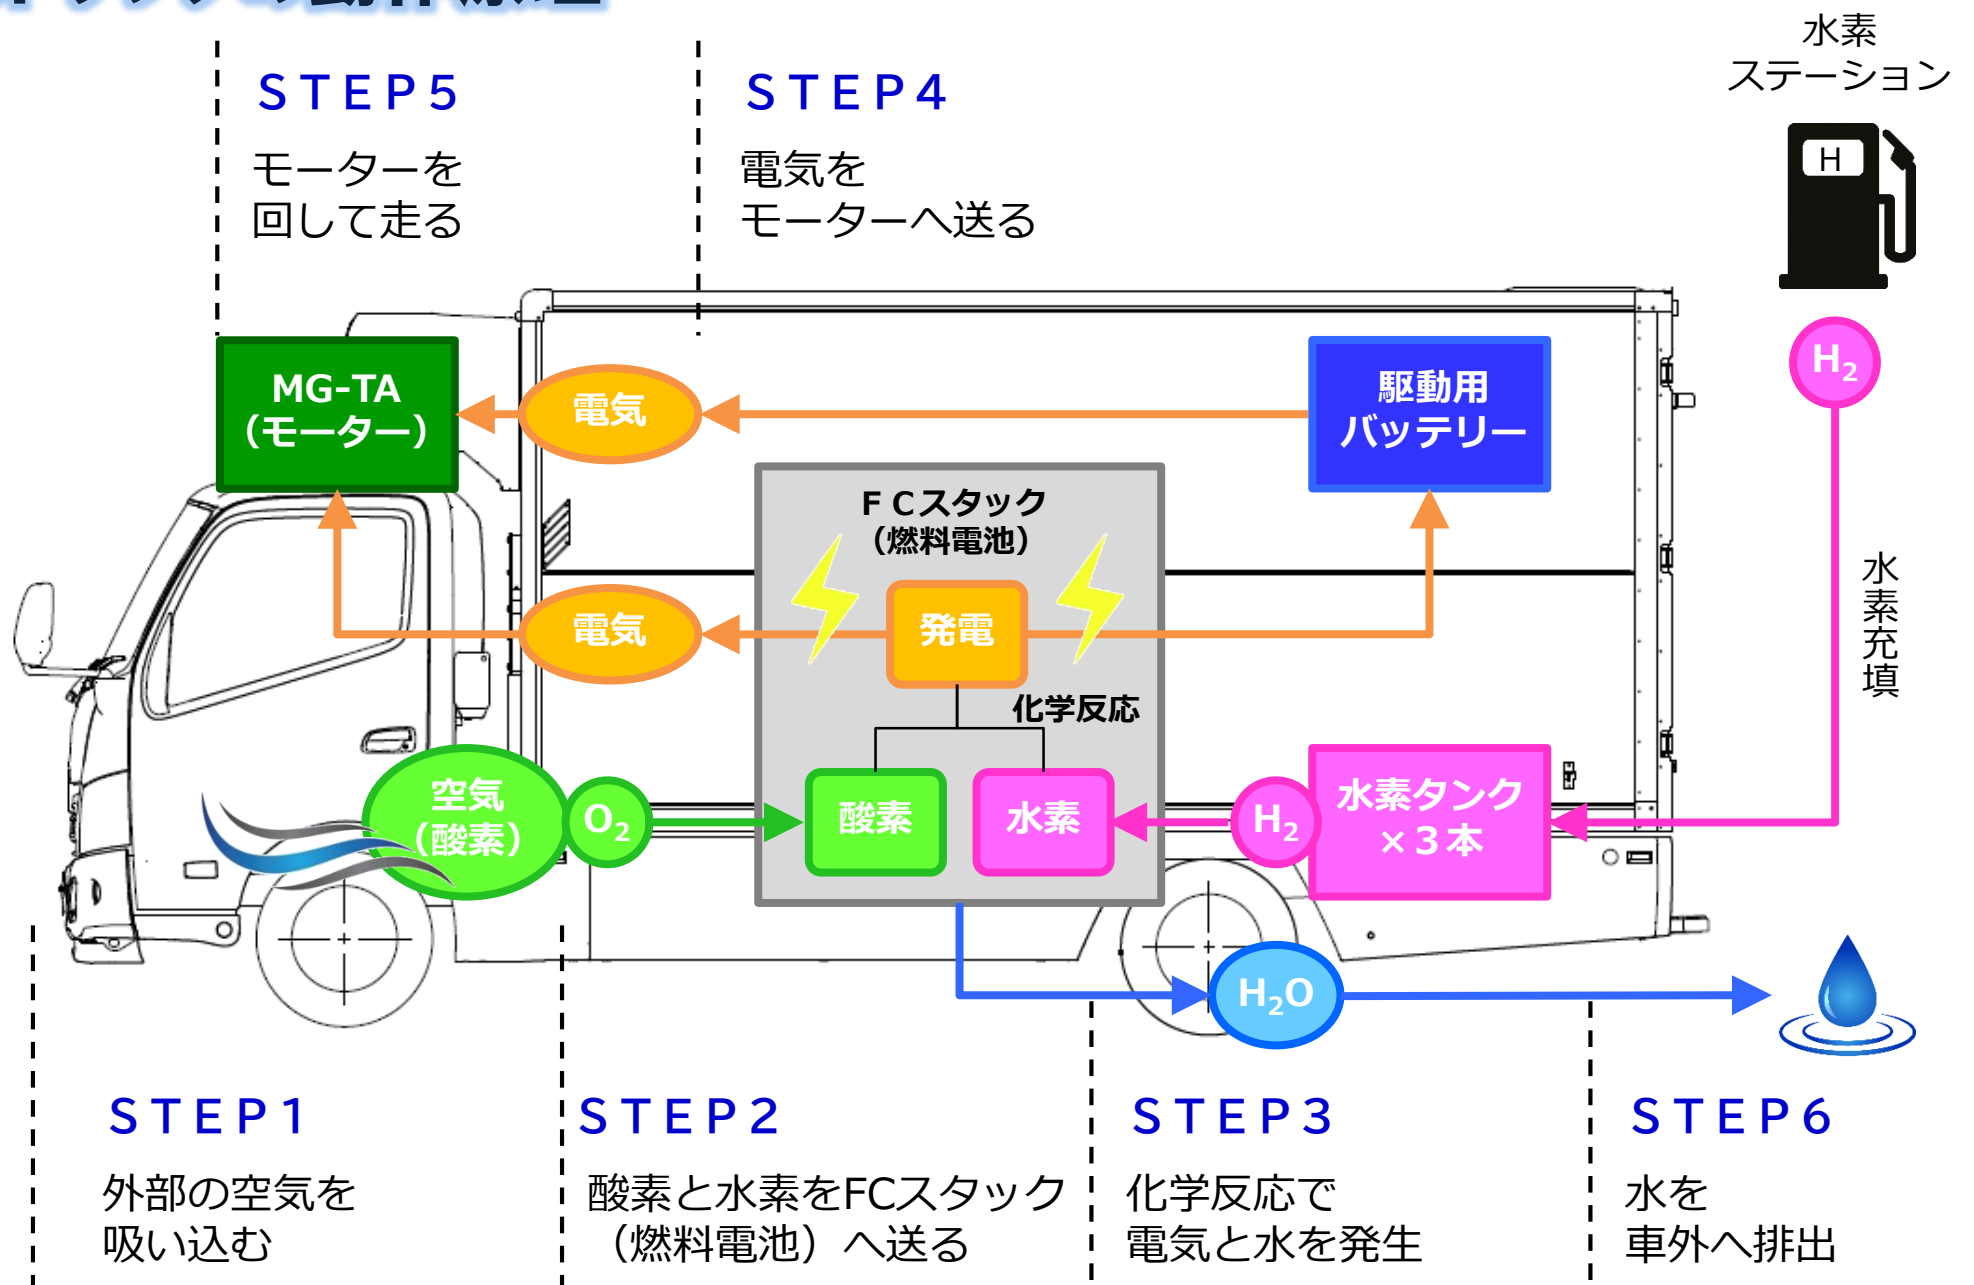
水素
ステーション

STEP5
モーターを
回して走る

STEP4
電気を
モーターへ送る

H

MG-TA
（モーター）

電気

駆動用
バッテリー

$H_2$

FCスタック
（燃料電池）

水素充填

電気

発電

化学反応

空気
（酸素）

$O_2$

酸素

水素

$H_2$

水素タンク
×３本

$H_2O$

STEP1
外部の空気を
吸い込む

STEP2
酸素と水素をFCスタック
（燃料電池）へ送る

STEP3
化学反応で
電気と水を発生

STEP6
水を
車外へ排出